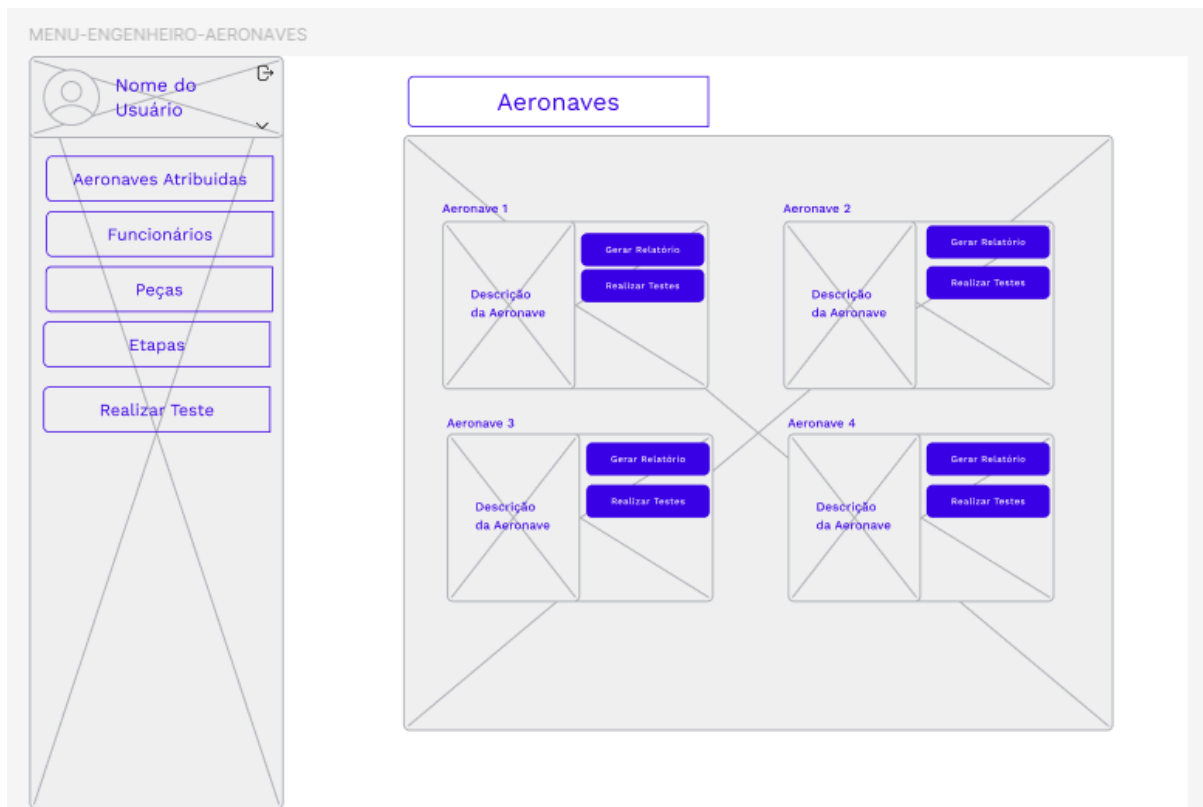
MENU-ENGENHEIRO-AERONAVES

Nome do Usuário

Aeronaves Atribuidas

Funcionários

Peças

Etapas

Realizar Teste

Aeronaves

Aeronave 1

Descrição da Aeronave

Gerar Relatório

Realizar Testes

Aeronave 2

Descrição da Aeronave

Gerar Relatório

Realizar Testes

Aeronave 3

Descrição da Aeronave

Gerar Relatório

Realizar Testes

Aeronave 4

Descrição da Aeronave

Gerar Relatório

Realizar Testes